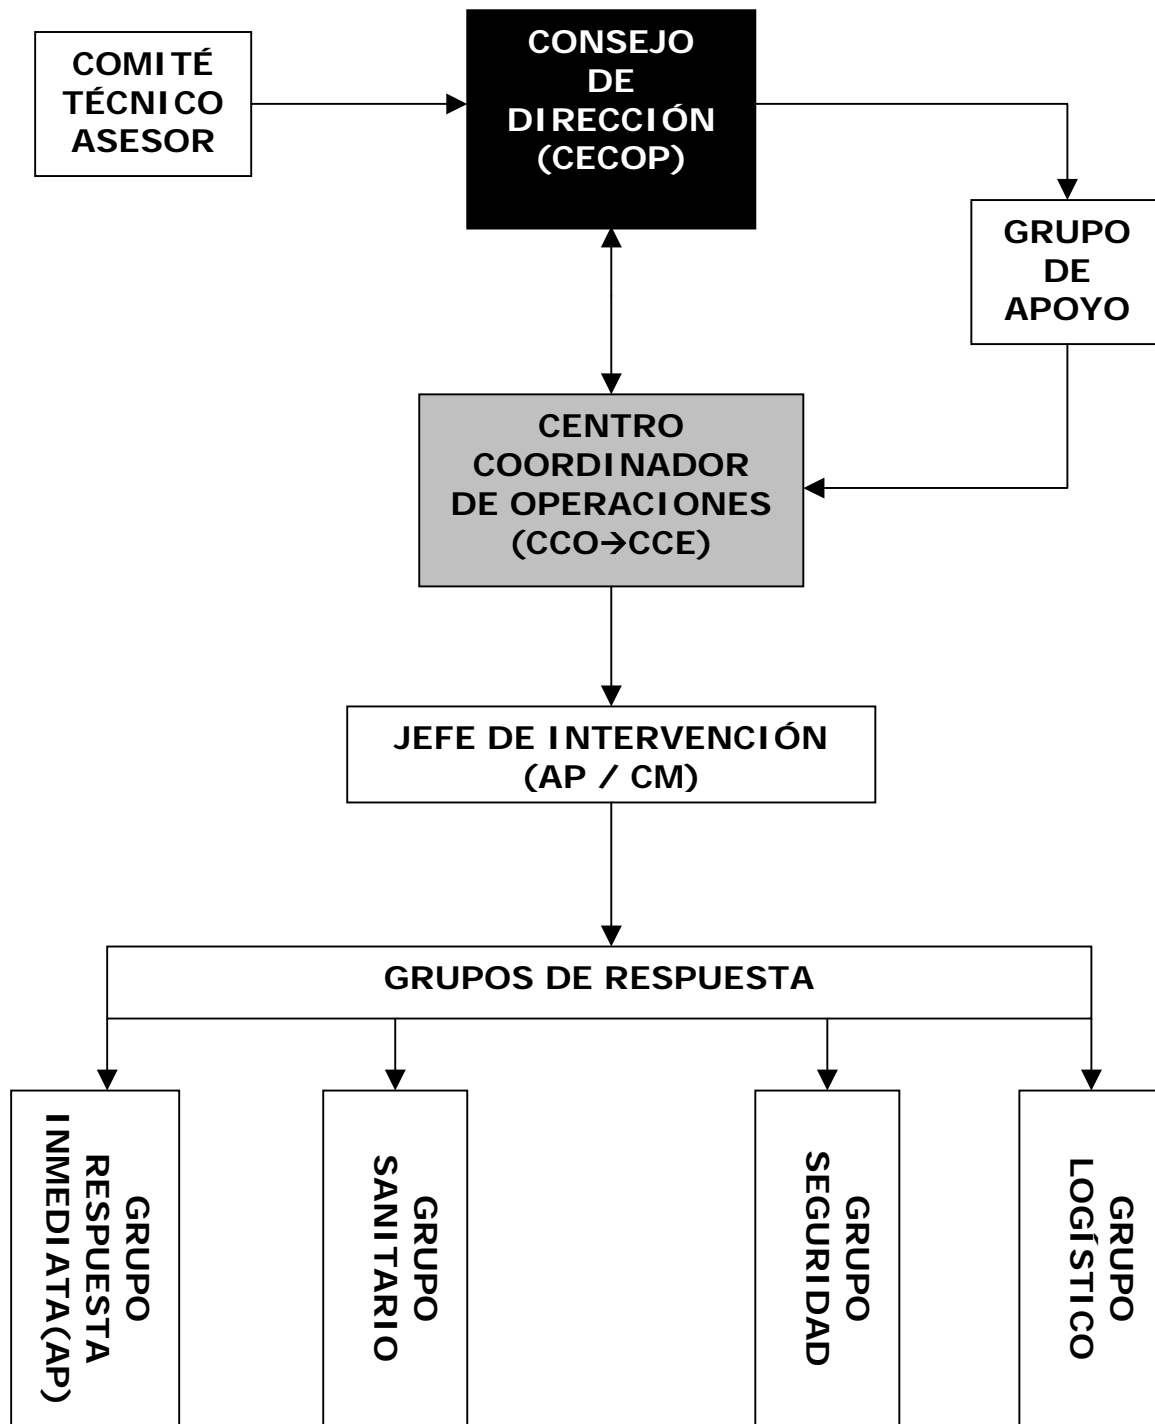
COMITÉ TÉCNICO ASESOR

CONSEJO DE DIRECCIÓN (CECOP)

GRUPO DE APOYO

CENTRO COORDINADOR DE OPERACIONES (CCO→CCE)

JEFE DE INTERVENCIÓN (AP / CM)

GRUPOS DE RESPUESTA

GRUPO RESPUESTA INMEDIATA(AP)

GRUPO SANITARIO

GRUPO SEGURIDAD

GRUPO LOGÍSTICO